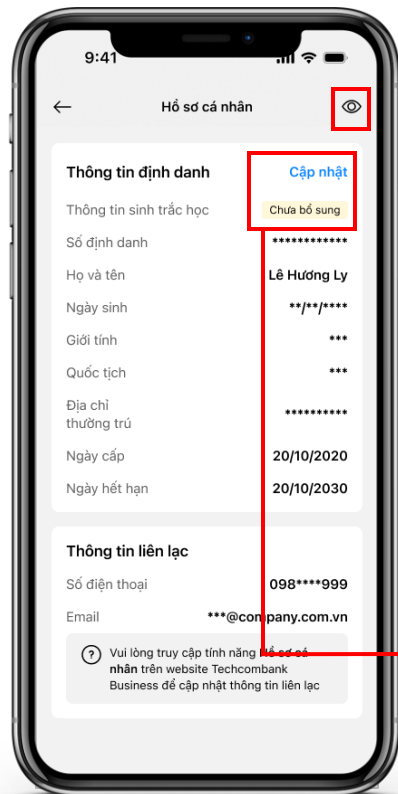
9:41

Hồ sơ cá nhân

Thông tin định danh
Cập nhật

Thông tin sinh trắc học
Chưa bổ sung

Số định danh
************

Họ và tên
Lê Hương Ly

Ngày sinh
**/**/****

Giới tính
***

Quốc tịch
***

Địa chỉ thường trú
**********

Ngày cấp
20/10/2020

Ngày hết hạn
20/10/2030

Thông tin liên lạc

Số điện thoại
098****999

Email
***@company.com.vn

Vui lòng truy cập tính năng Hồ sơ cá nhân trên website Techcombank Business để cập nhật thông tin liên lạc